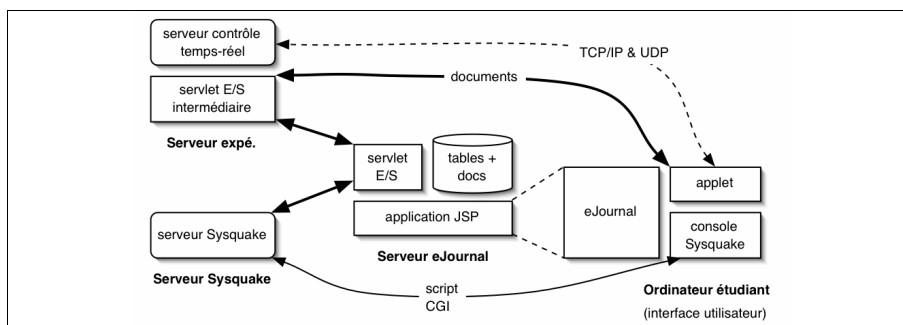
serveur contrôle temps-réel

TCP/IP & UDP

servlet E/S intermédiaire

documents

Serveur expé.

servlet E/S

tables + docs

eJournal

applet

application JSP

serveur Sysquake

console Sysquake

Serveur eJournal

Serveur Sysquake

script CGI

Ordinateur étudiant

(interface utilisateur)